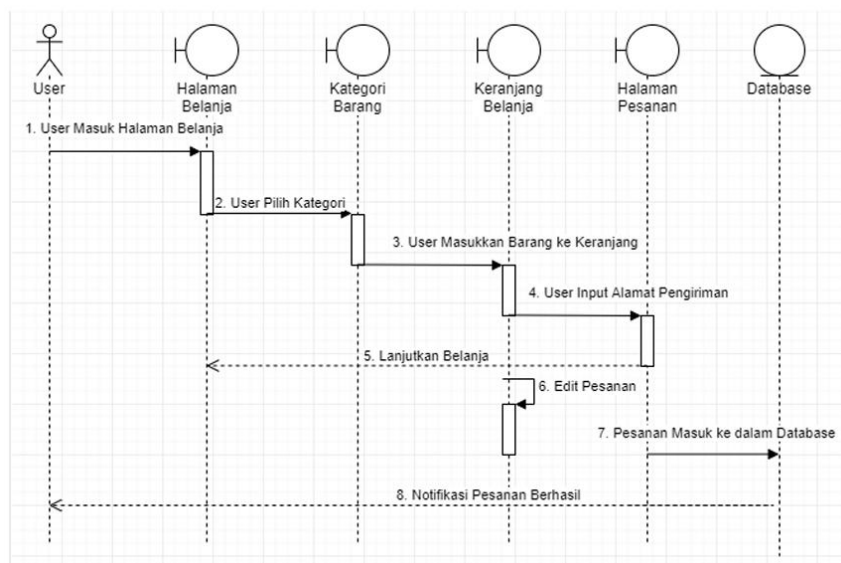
User

Halaman Belanja

Kategori Barang

Keranjang Belanja

Halaman Pesanan

Database

1. User Masuk Halaman Belanja

2. User Pilih Kategori

3. User Masukkan Barang ke Keranjang

4. User Input Alamat Pengiriman

5. Lanjutkan Belanja

6. Edit Pesanan

7. Pesanan Masuk ke dalam Database

8. Notifikasi Pesanan Berhasil